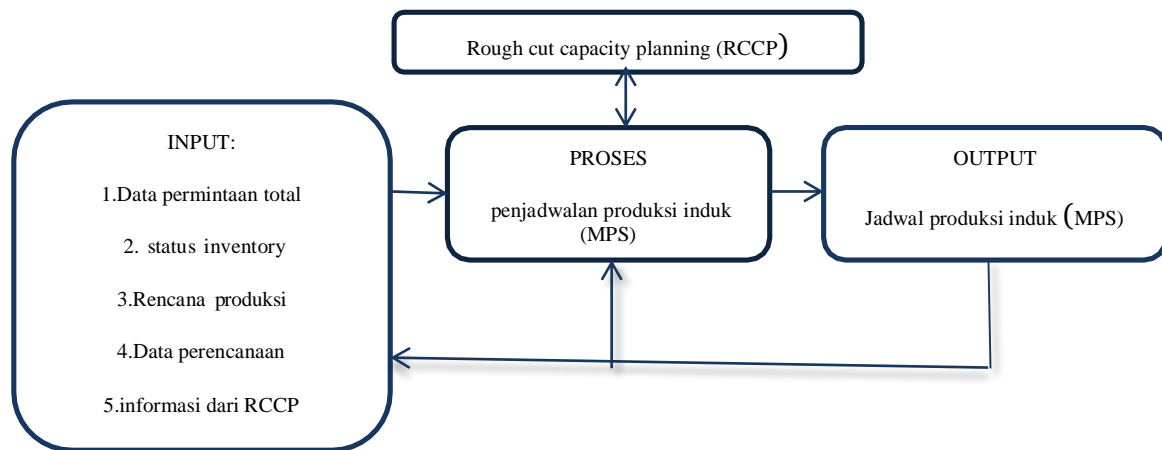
Rough cut capacity planning (RCCP)

INPUT:

1.Data permintaan total

2. status inventory

3.Rencana produksi

4.Data perencanaan

5.informasi dari RCCP

PROSES

penjadwalan produksi induk (MPS)

OUTPUT

Jadwal produksi induk (MPS)